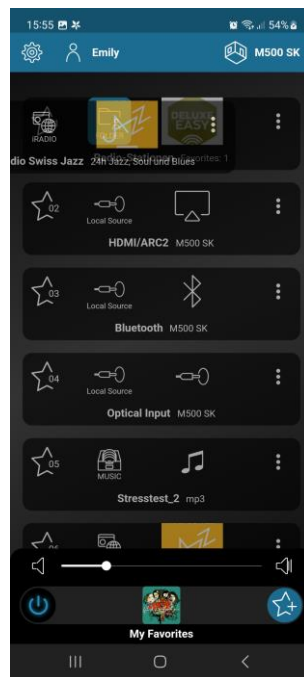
15:55

54%

Emily

M500 SK

iRADIO

DELUXE EASY

dio Swiss Jazz 24h Jazz, Soul und Blues

Favorites: 1

02

Local Source

HDMI/ARC2 M500 SK

03

Local Source

Bluetooth M500 SK

04

Local Source

Optical Input M500 SK

05

MUSIC

Stresstest_2 mp3

My Favorites